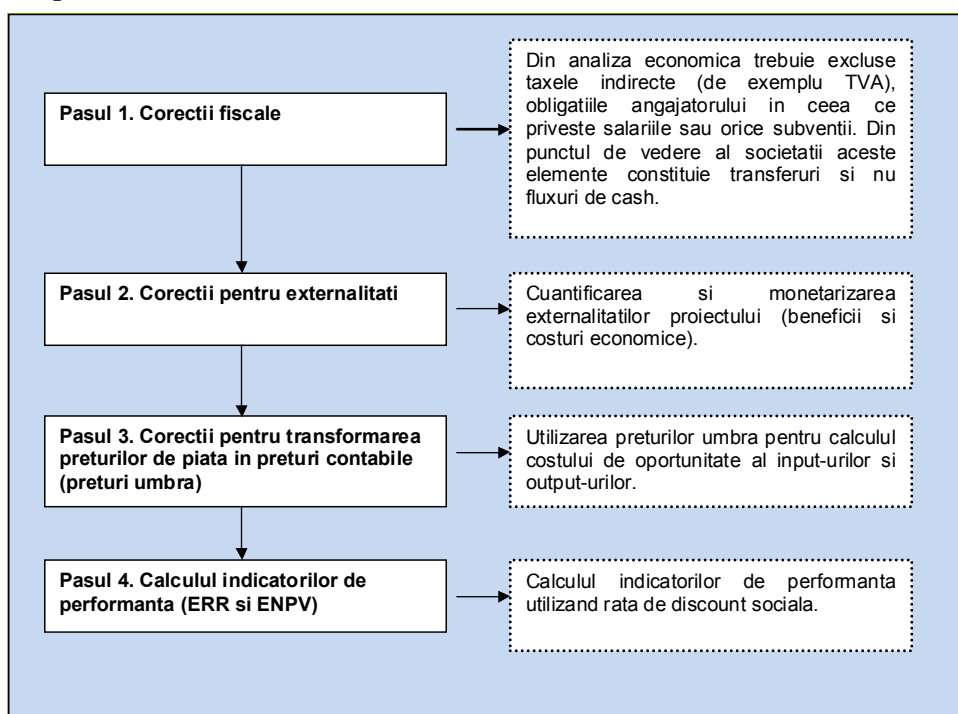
Pasul 1. Corectii fiscale

Din analiza economica trebuie excluse taxele indirecte (de exemplu TVA), obligatiile angajatorului in ceea ce priveste salariile sau orice subventii. Din punctul de vedere al societatii aceste elemente constituie transferuri si nu fluxuri de cash.

Pasul 2. Corectii pentru externalitati

Cuantificarea si monetarizarea externalitatilor proiectului (beneficii si costuri economice).

Pasul 3. Corectii pentru transformarea preturilor de piata in preturi contabile (preturi umbra)

Utilizarea preturilor umbra pentru calculul costului de oportunitate al input-urilor si output-urilor.

Pasul 4. Calculul indicatorilor de performanta (ERR si ENPV)

Calculul indicatorilor de performanta utilizand rata de discount sociala.